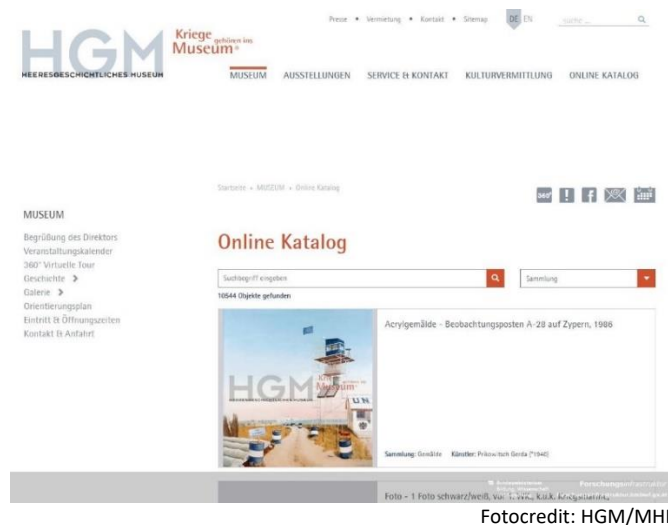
HGM
HEERESGESCHICHTLICHES MUSEUM

Kriege gehören ins Museum*

Presse • Vermietung • Kontakt • Sitemap DE EN Suche ...

MUSEUM AUSSTELLUNGEN SERVICE & KONTAKT KULTURVERMITTLUNG ONLINE KATALOG

Startseite • MUSEUM • Online Katalog

360°

MUSEUM

Begrüßung des Direktors
Veranstaltungskalender
360° Virtuelle Tour
Geschichte >
Galerie >
Orientierungsplan
Eintritt & Öffnungszeiten
Kontakt & Anfahrt

Online Katalog

Suchbegriff eingeben

Sammlung

10544 Objekte gefunden

Acrylgemälde - Beobachtungsposten A-28 auf Zypern, 1986

HGM Kriege gehören ins Museum*

UN

Sammlung: Gemälde Künstler: Prikowitsch Gerda (*1940)

Foto - 1 Foto schwarz/weiß, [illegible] k.u.k. Kriegsmarine,

Forschungsinfrastruktur

Fotocredit: HGM/MHI